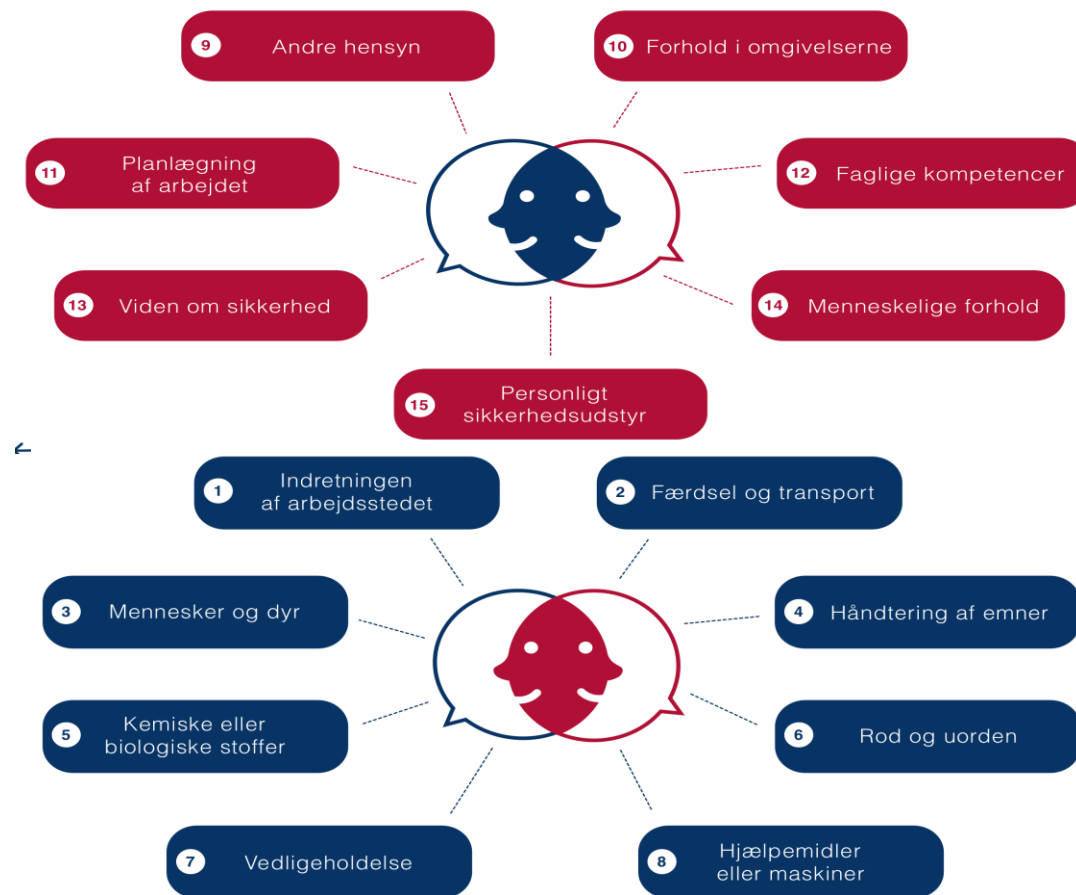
9 Andre hensyn

10 Forhold i omgivelserne

11 Planlægning af arbejdet

12 Faglige kompetencer

13 Viden om sikkerhed

14 Menneskelige forhold

15 Personligt sikkerhedsudstyr

1 Indretningen af arbejdsstedet

2 Færdsel og transport

3 Mennesker og dyr

4 Håndtering af emner

5 Kemiske eller biologiske stoffer

6 Rod og uorden

7 Vedligeholdelse

8 Hjælpemidler eller maskiner